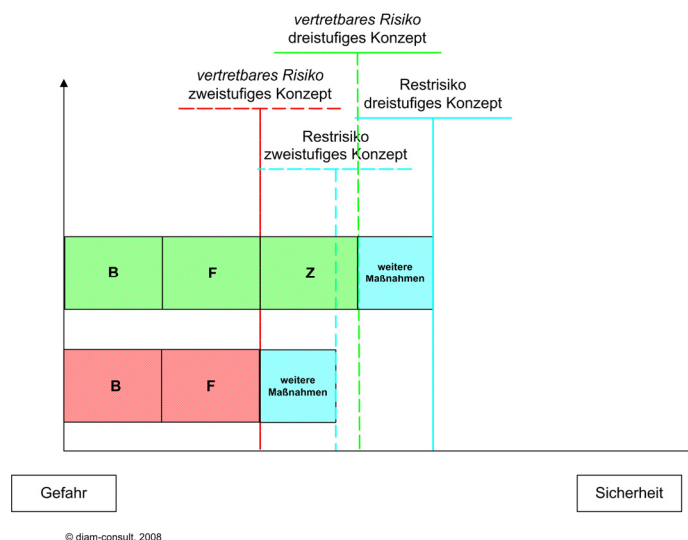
vertretbares Risiko
dreistufiges Konzept

vertretbares Risiko
zweistufiges Konzept

Restrisiko
dreistufiges Konzept

Restrisiko
zweistufiges Konzept

B

F

Z

weitere Maßnahmen

B

F

weitere Maßnahmen

Gefahr

Sicherheit

© diam-consult, 2008